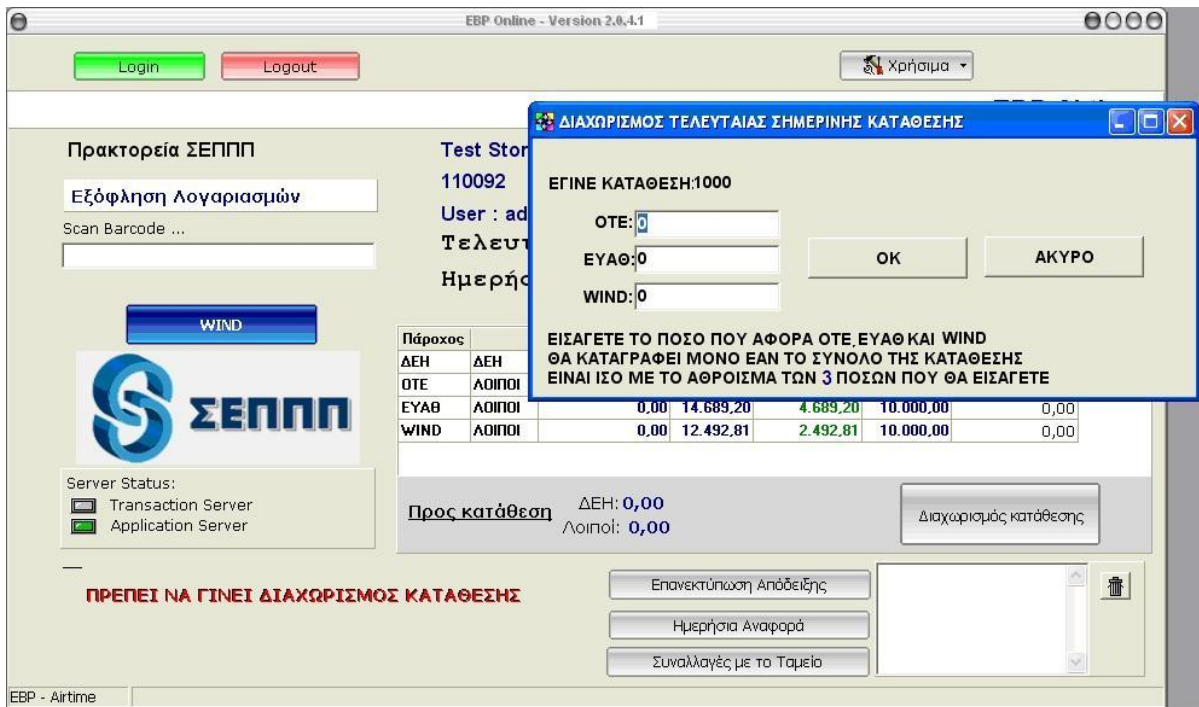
EBP Online - Version 2.0.4.1

Login

Logout

Χρήσιμα

Πρακτορεία ΣΕΠΠΠ

Εξόφληση Λογαριασμών

Scan Barcode ...

WIND

ΣΕΠΠΠ

Server Status:
Transaction Server
Application Server

Test Stor
110092
User : ad
Τελευτ
Ημερήσ

| Πάροχος | | | | | | |
|---|---|---|---|---|---|---|
| ΔΕΗ | ΔΕΗ | | | | | |
| ΟΤΕ | ΛΟΙΠΟΙ | | | | | |
| ΕΥΑΘ | ΛΟΙΠΟΙ | 0,00 | 14.689,20 | 4.689,20 | 10.000,00 | 0,00 |
| WIND | ΛΟΙΠΟΙ | 0,00 | 12.492,81 | 2.492,81 | 10.000,00 | 0,00 |

Προς κατάθεση ΔΕΗ: 0,00 Λοιποί: 0,00

Διαχωρισμός κατάθεσης

ΠΡΕΠΕΙ ΝΑ ΓΙΝΕΙ ΔΙΑΧΩΡΙΣΜΟΣ ΚΑΤΑΘΕΣΗΣ

Επανεκτύπωση Απόδειξης

Ημερήσια Αναφορά

Συναλλαγές με το Ταμείο

EBP - Airtime

ΔΙΑΧΩΡΙΣΜΟΣ ΤΕΛΕΥΤΑΙΑΣ ΣΗΜΕΡΙΝΗΣ ΚΑΤΑΘΕΣΗΣ

ΕΓΙΝΕ ΚΑΤΑΘΕΣΗ:1000

ΟΤΕ: 0
ΕΥΑΘ: 0
WIND: 0

OK

ΑΚΥΡΟ

ΕΙΣΑΓΕΤΕ ΤΟ ΠΟΣΟ ΠΟΥ ΑΦΟΡΑ ΟΤΕ, ΕΥΑΘ ΚΑΙ WIND
ΘΑ ΚΑΤΑΓΡΑΦΕΙ ΜΟΝΟ ΕΑΝ ΤΟ ΣΥΝΟΛΟ ΤΗΣ ΚΑΤΑΘΕΣΗΣ
ΕΙΝΑΙ ΙΣΟ ΜΕ ΤΟ ΑΘΡΟΙΣΜΑ ΤΩΝ 3 ΠΟΣΩΝ ΠΟΥ ΘΑ ΕΙΣΑΓΕΤΕ